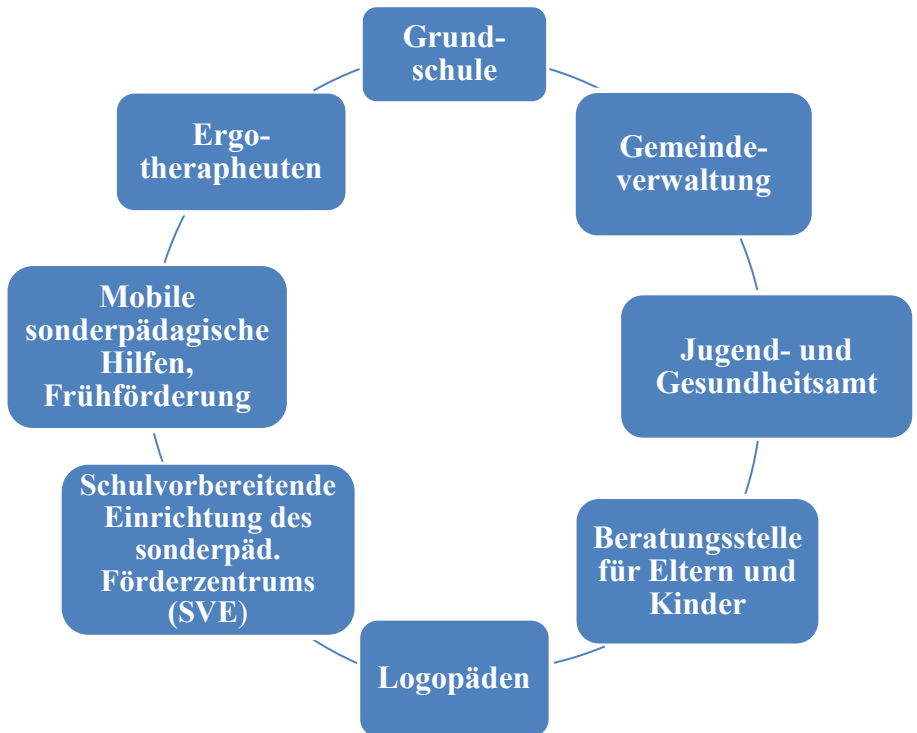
Grund-schule

Gemeinde-verwaltung

Jugend- und Gesundheitsamt

Beratungsstelle für Eltern und Kinder

Logopäden

Schulvorbereitende Einrichtung des sonderpäd. Förderzentrums (SVE)

Mobile sonderpädagische Hilfen, Frühförderung

Ergo-therapheuten